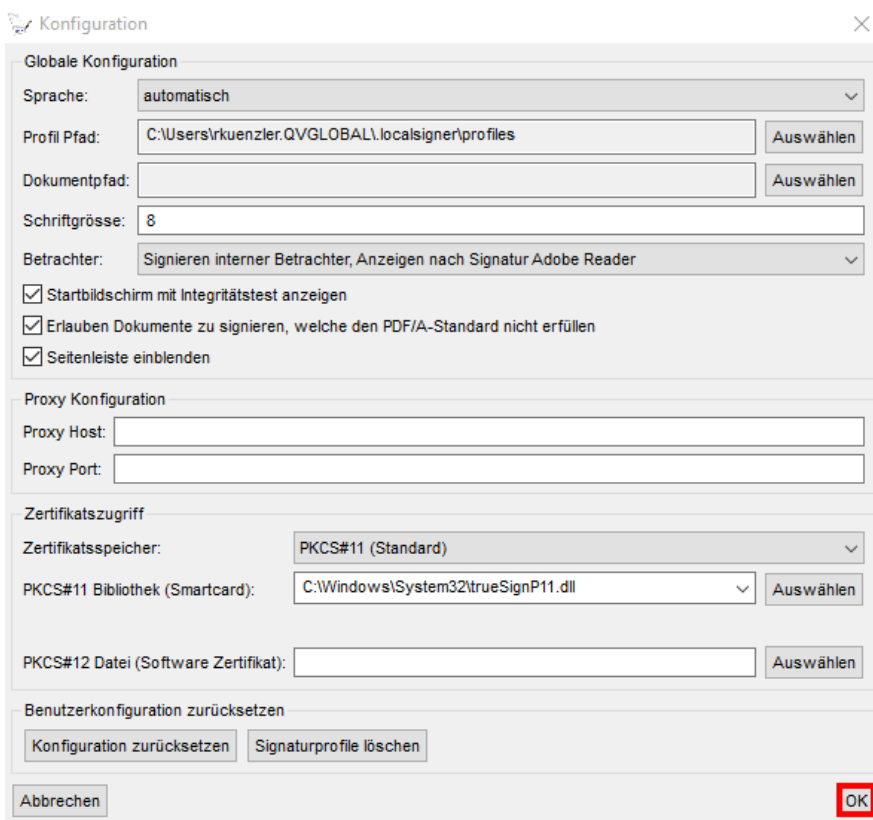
Konfiguration

Globale Konfiguration

Sprache: automatisch

Profil Pfad: C:\Users\rkuenzler.QVGLOBAL\.localsigner\profiles Auswählen

Dokumentpfad: Auswählen

Schriftgrösse: 8

Betrachter: Signieren interner Betrachter, Anzeigen nach Signatur Adobe Reader

Startbildschirm mit Integritätstest anzeigen

Erlauben Dokumente zu signieren, welche den PDF/A-Standard nicht erfüllen

Seitenleiste einblenden

Proxy Konfiguration

Proxy Host:

Proxy Port:

Zertifikatszugriff

Zertifikatsspeicher: PKCS#11 (Standard)

PKCS#11 Bibliothek (Smartcard): C:\Windows\System32\trueSignP11.dll Auswählen

PKCS#12 Datei (Software Zertifikat): Auswählen

Benutzerkonfiguration zurücksetzen

Konfiguration zurücksetzen Signaturprofile löschen

Abbrechen OK